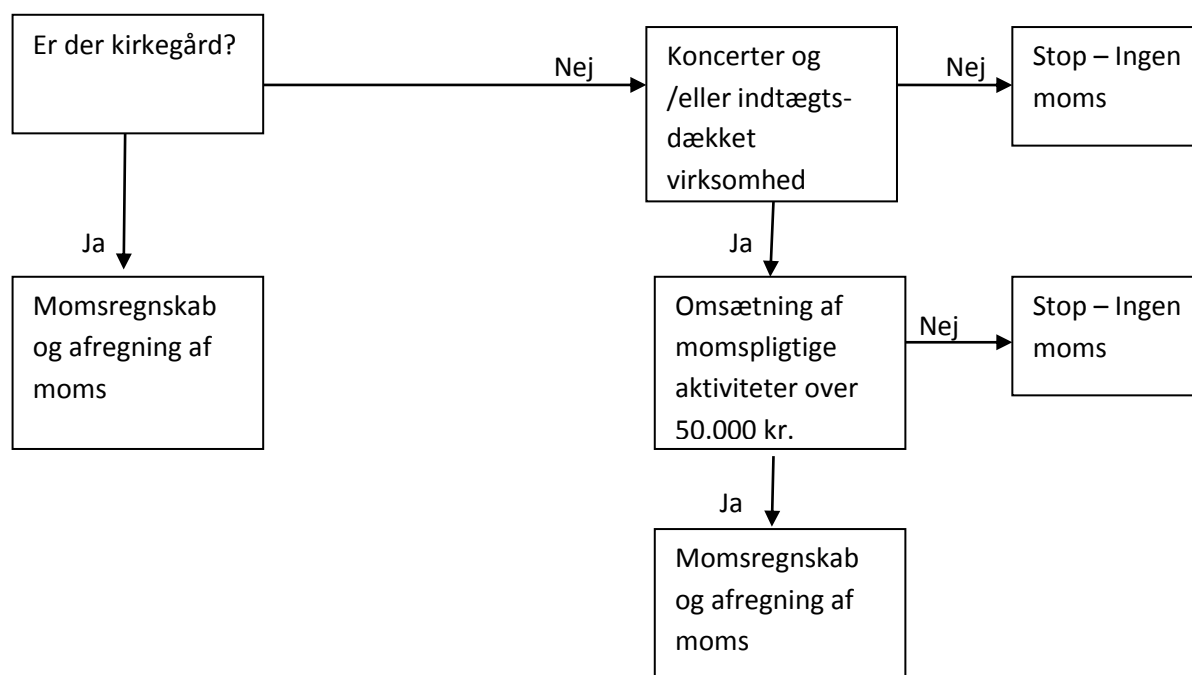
Er der kirkegård?

Nej

Koncerter og /eller indtægtsdækket virksomhed

Nej

Stop – Ingen moms

Ja

Momsregnskab og afregning af moms

Ja

Omsætning af momspligtige aktiviteter over 50.000 kr.

Nej

Stop – Ingen moms

Ja

Momsregnskab og afregning af moms